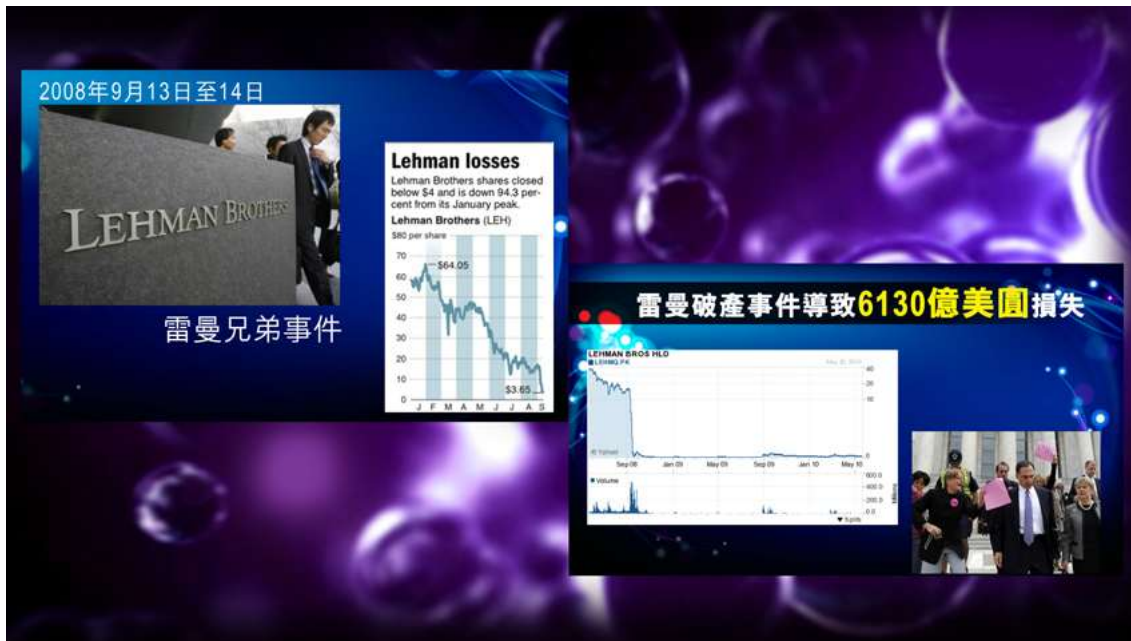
2008年9月13日至14日

LEHMAN BROTHERS

雷曼兄弟事件

Lehman losses

Lehman Brothers shares closed below $4 and is down 94.3 percent from its January peak.

Lehman Brothers (LEH)

$80 per share

70
60
50
40
30
20
10
0

$64.05

$3.65

J F M A M J J A S

雷曼破產事件導致6130億美圓損失

LEHMAN BROS HLD

LEHMQ.PK

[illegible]

40
20
10
0

Sep 08 Jan 09 May 09 Sep 09 Jan 10 May 10

Volume

600.0
200.0
0.0

Millions

Yahoo!